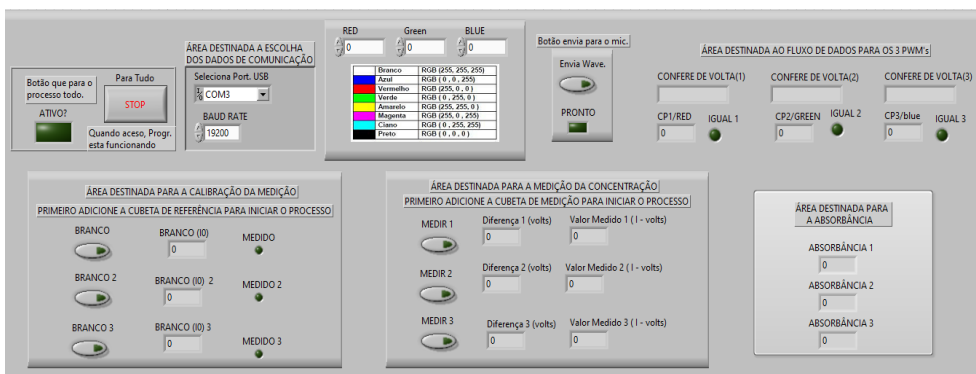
Botão que para o processo todo.

ATIVO?

Para Tudo

STOP

Quando aceso, Progr. esta funcionando

ÁREA DESTINADA A ESCOLHA DOS DADOS DE COMUNICAÇÃO

Seleciona Port. USB

COM3

BAUD RATE

19200

RED
0

Green
0

BLUE
0

| | | |
|---|---|---|
| | Branco | RGB (255, 255, 255) |
| | Azul | RGB ( 0 , 0 , 255) |
| | Vermelho | RGB (255, 0 , 0 ) |
| | Verde | RGB ( 0 , 255, 0 ) |
| | Amarelo | RGB (255, 255, 0 ) |
| | Magenta | RGB (255, 0 , 255) |
| | Ciano | RGB ( 0 , 255, 255) |
| | Preto | RGB ( 0 , 0 , 0 ) |

Botão envia para o mic.

Envia Wave.

PRONTO

ÁREA DESTINADA AO FLUXO DE DADOS PARA OS 3 PWM's

CONFERE DE VOLTA(1)

CONFERE DE VOLTA(2)

CONFERE DE VOLTA(3)

CP1/RED
0

IGUAL 1

CP2/GREEN
0

IGUAL 2

CP3/blue
0

IGUAL 3

ÁREA DESTINADA PARA A CALIBRAÇÃO DA MEDIÇÃO

PRIMEIRO ADICIONE A CUBETA DE REFERÊNCIA PARA INICIAR O PROCESSO

BRANCO

BRANCO (I0)
0

MEDIDO

BRANCO 2

BRANCO (I0) 2
0

MEDIDO 2

BRANCO 3

BRANCO (I0) 3
0

MEDIDO 3

ÁREA DESTINADA PARA A MEDIÇÃO DA CONCENTRAÇÃO

PRIMEIRO ADICIONE A CUBETA DE MEDIÇÃO PARA INICIAR O PROCESSO

MEDIR 1

Diferença 1 (volts)
0

Valor Medido 1 ( I - volts)
0

MEDIR 2

Diferença 2 (volts)
0

Valor Medido 2 ( I - volts)
0

MEDIR 3

Diferença 3 (volts)
0

Valor Medido 3 ( I - volts)
0

ÁREA DESTINADA PARA A ABSORBÂNCIA

ABSORBÂNCIA 1
0

ABSORBÂNCIA 2
0

ABSORBÂNCIA 3
0